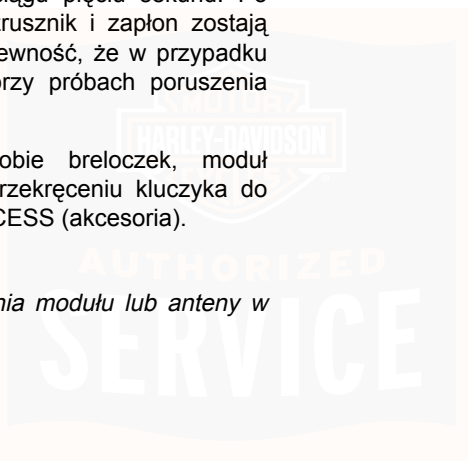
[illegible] ciągu pięciu sekund. Po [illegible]rusznik i zapłon zostają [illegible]ewność, że w przypadku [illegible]przy próbach poruszenia

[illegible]obie breloczek, moduł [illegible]rzekręceniu kluczyka do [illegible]CESS (akcesoria).

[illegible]nia modułu lub anteny w

MOTOR HARLEY-DAVIDSON CYCLES

AUTHORIZED

SERVICE